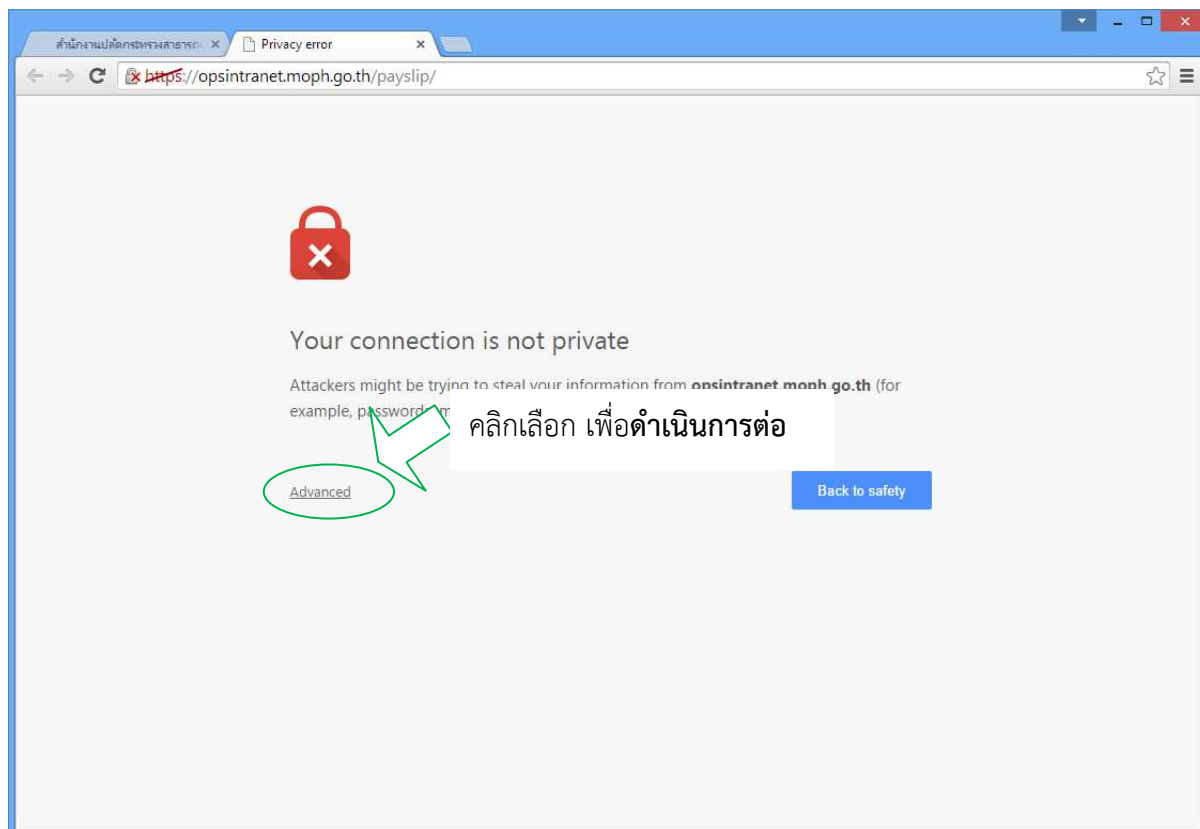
สำนักงานปลัดกระทรวงสาธารณ ×

Privacy error ×

https://opsintranet.moph.go.th/payslip/

Your connection is not private

Attackers might be trying to steal your information from **opsintranet.moph.go.th** (for example, passwords, m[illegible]

คลิกเลือก เพื่อ**ดำเนินการต่อ**

Advanced

Back to safety